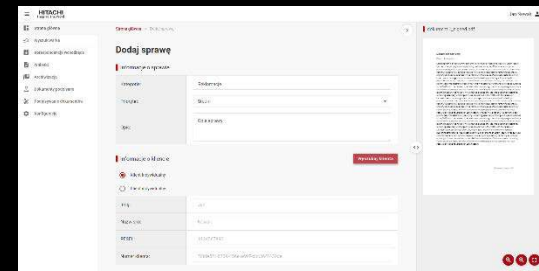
HITACHI

Strona główna
Wyszukiwarka
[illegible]
Sprawy
Archiwizacja
Dokumenty prywatne
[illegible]
Konfiguracja

Strona główna > Dodaj sprawę

Dodaj sprawę

Informacje o sprawie

Kategoria	Dodaj sprawę
Priorytet	Wysoki
Opis	Dodaj opis sprawy

Informacje o kliencie

Wyszukaj klienta

Klient indywidualny
Klient instytucjonalny

Imię
Nazwisko
PESEL
Numer klienta

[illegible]

Jan Nowak